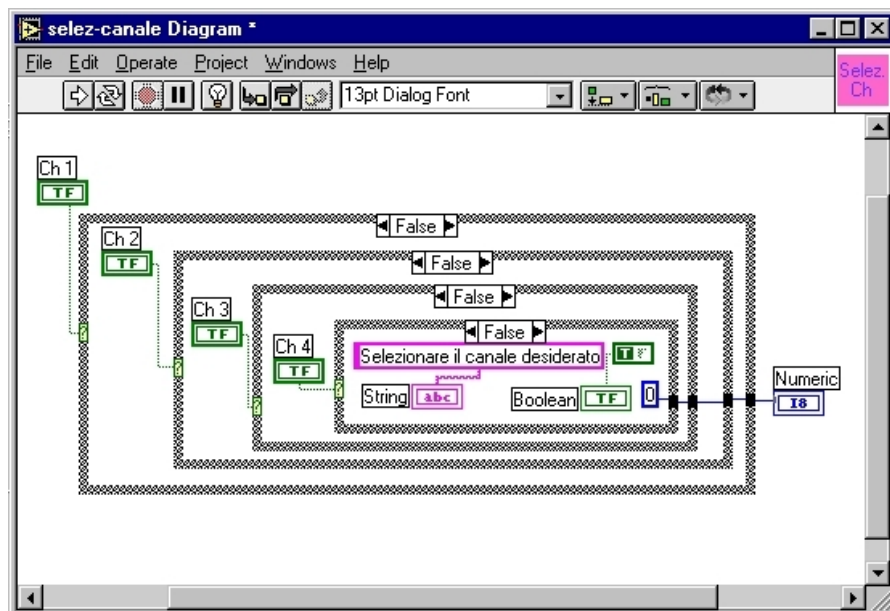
selez-canale Diagram *

File Edit Operate Project Windows Help

13pt Dialog Font

Selez. Ch

Ch 1
TF

False

Ch 2
TF

False

Ch 3
TF

False

Ch 4
TF

False

Selezionare il canale desiderato

String abc

Boolean TF

0

Numeric
I8